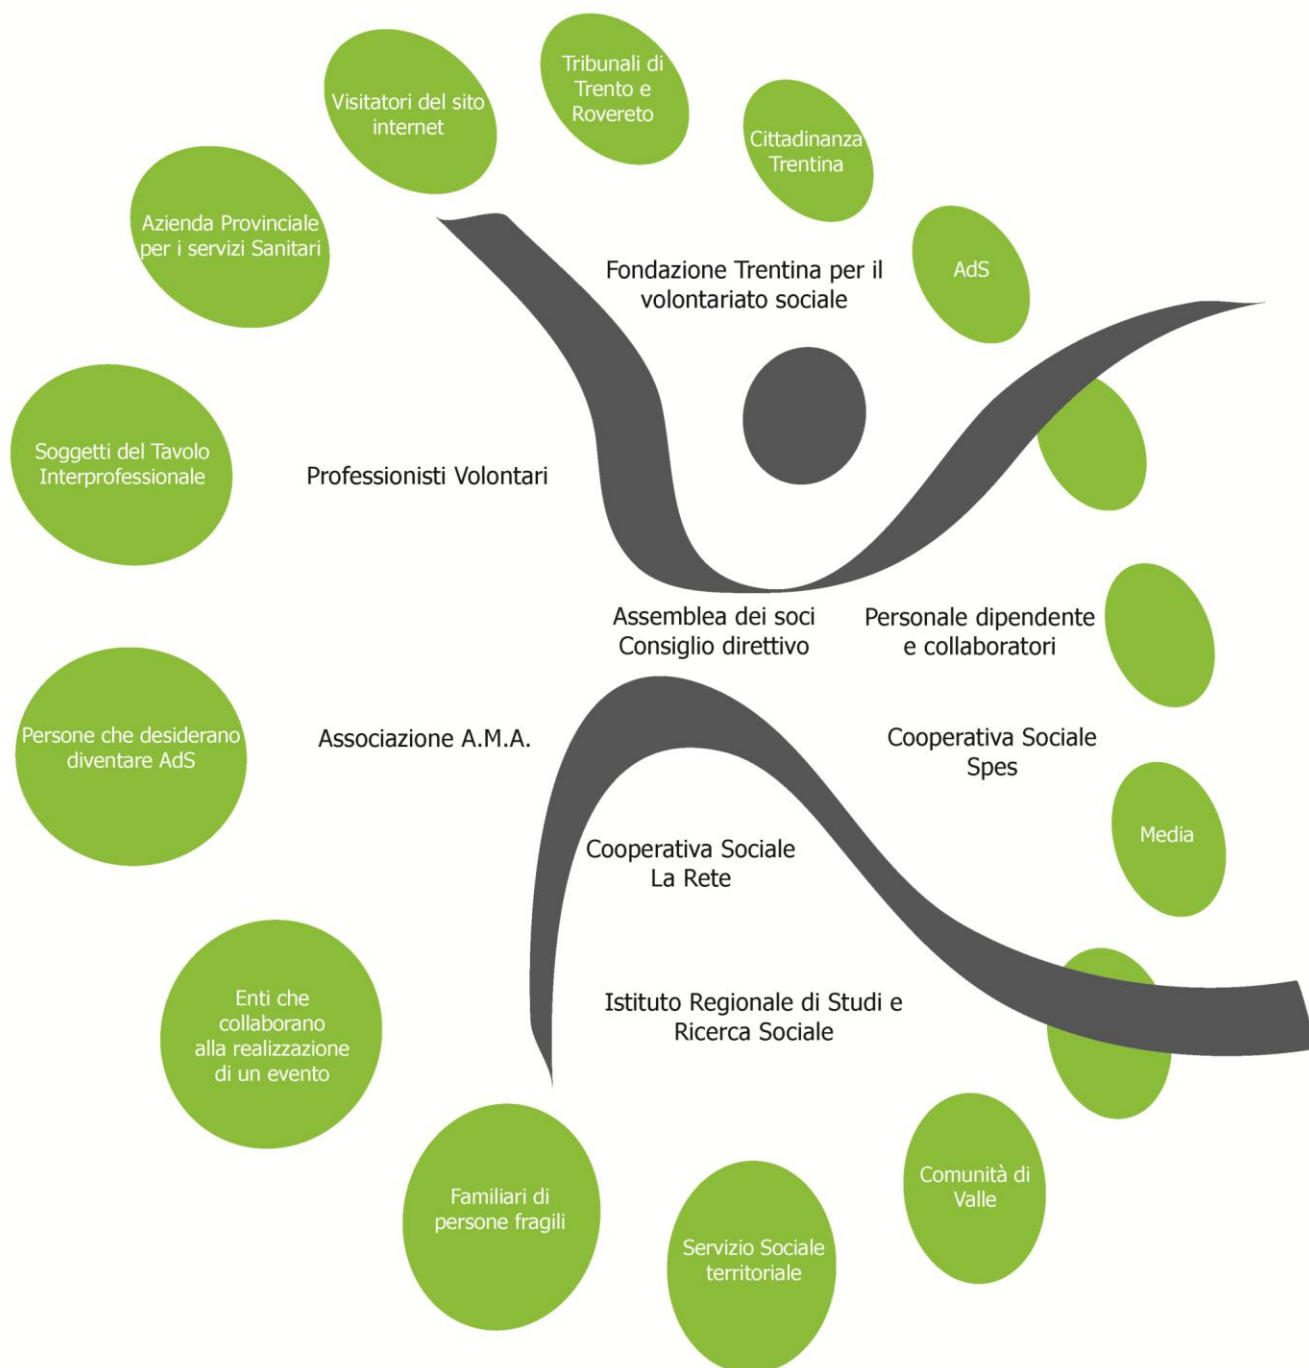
Visitatori del sito internet

Tribunali di Trento e Rovereto

Cittadinanza Trentina

Azienda Provinciale per i servizi Sanitari

AdS

Fondazione Trentina per il volontariato sociale

Soggetti del Tavolo Interprofessionale

Professionisti Volontari

Assemblea dei soci
Consiglio direttivo

Personale dipendente e collaboratori

Persone che desiderano diventare AdS

Associazione A.M.A.

Cooperativa Sociale Spes

Media

Cooperativa Sociale La Rete

Enti che collaborano alla realizzazione di un evento

Istituto Regionale di Studi e Ricerca Sociale

Familiari di persone fragili

Servizio Sociale territoriale

Comunità di Valle